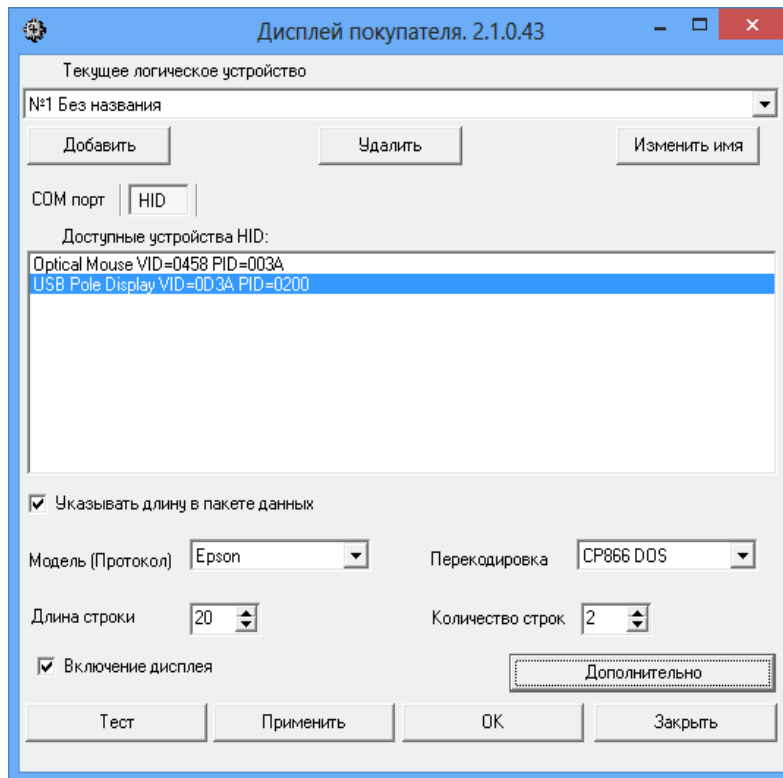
Дисплей покупателя. 2.1.0.43

Текущее логическое устройство

№1 Без названия

Добавить

Удалить

Изменить имя

COM порт

HID

Доступные устройства HID:

Optical Mouse VID=0458 PID=003A

USB Pole Display VID=0D3A PID=0200

Указывать длину в пакете данных

Модель (Протокол)

Epson

Перекодировка

CP866 DOS

Длина строки

20

Количество строк

2

Включение дисплея

Дополнительно

Тест

Применить

OK

Закрыть